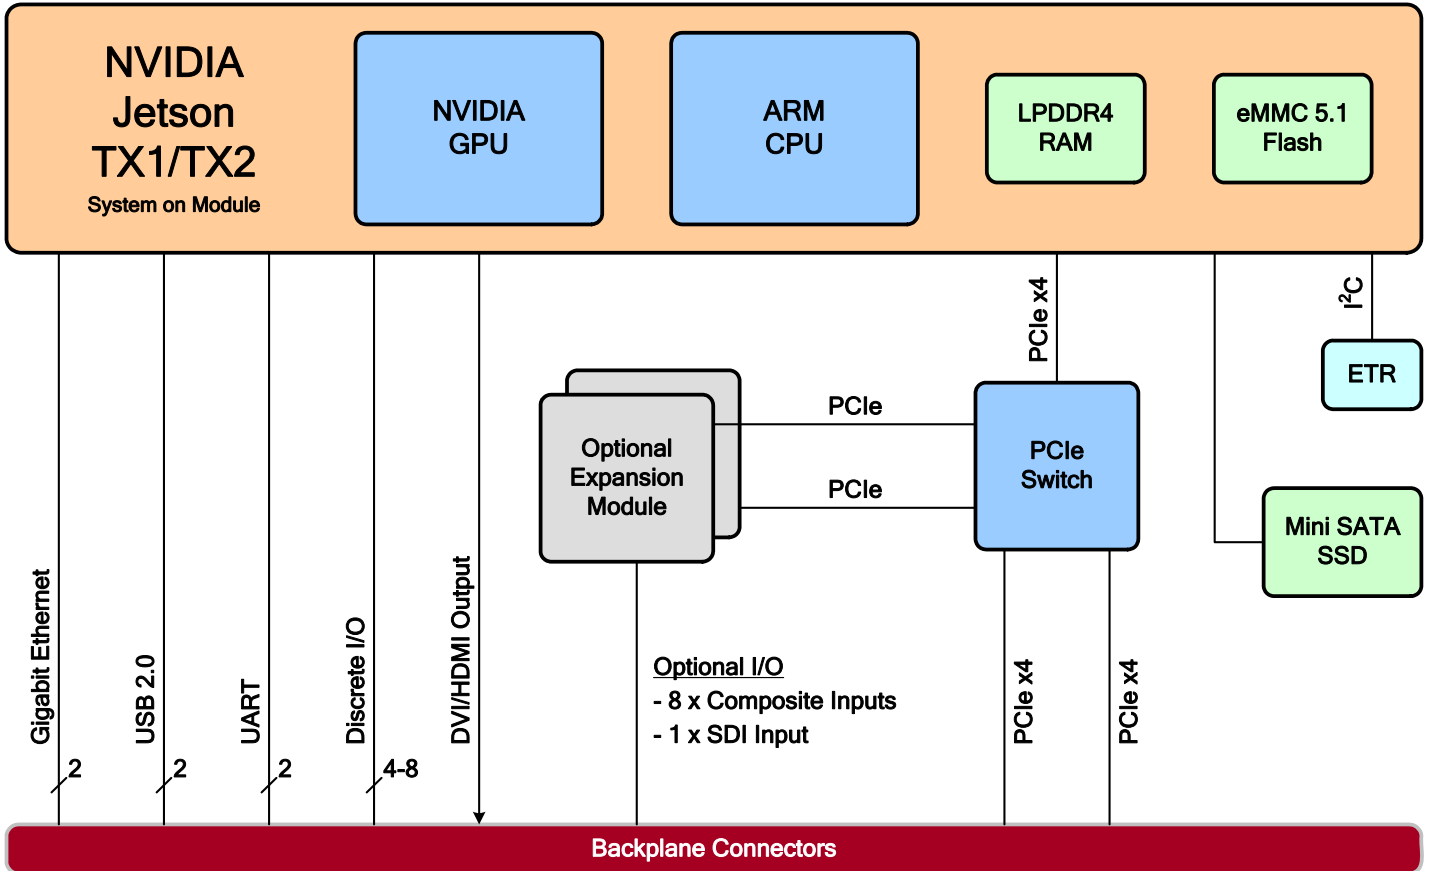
NVIDIA Jetson TX1/TX2
System on Module

NVIDIA GPU

ARM CPU

LPDDR4 RAM

eMMC 5.1 Flash

PCIe x4

$I^2C$

ETR

PCIe

PCIe

Optional Expansion Module

PCIe Switch

Mini SATA SSD

Gigabit Ethernet

USB 2.0

UART

Discrete I/O

DVI/HDMI Output

Optional I/O
- 8 x Composite Inputs
- 1 x SDI Input

PCIe x4

PCIe x4

2

2

2

4-8

Backplane Connectors